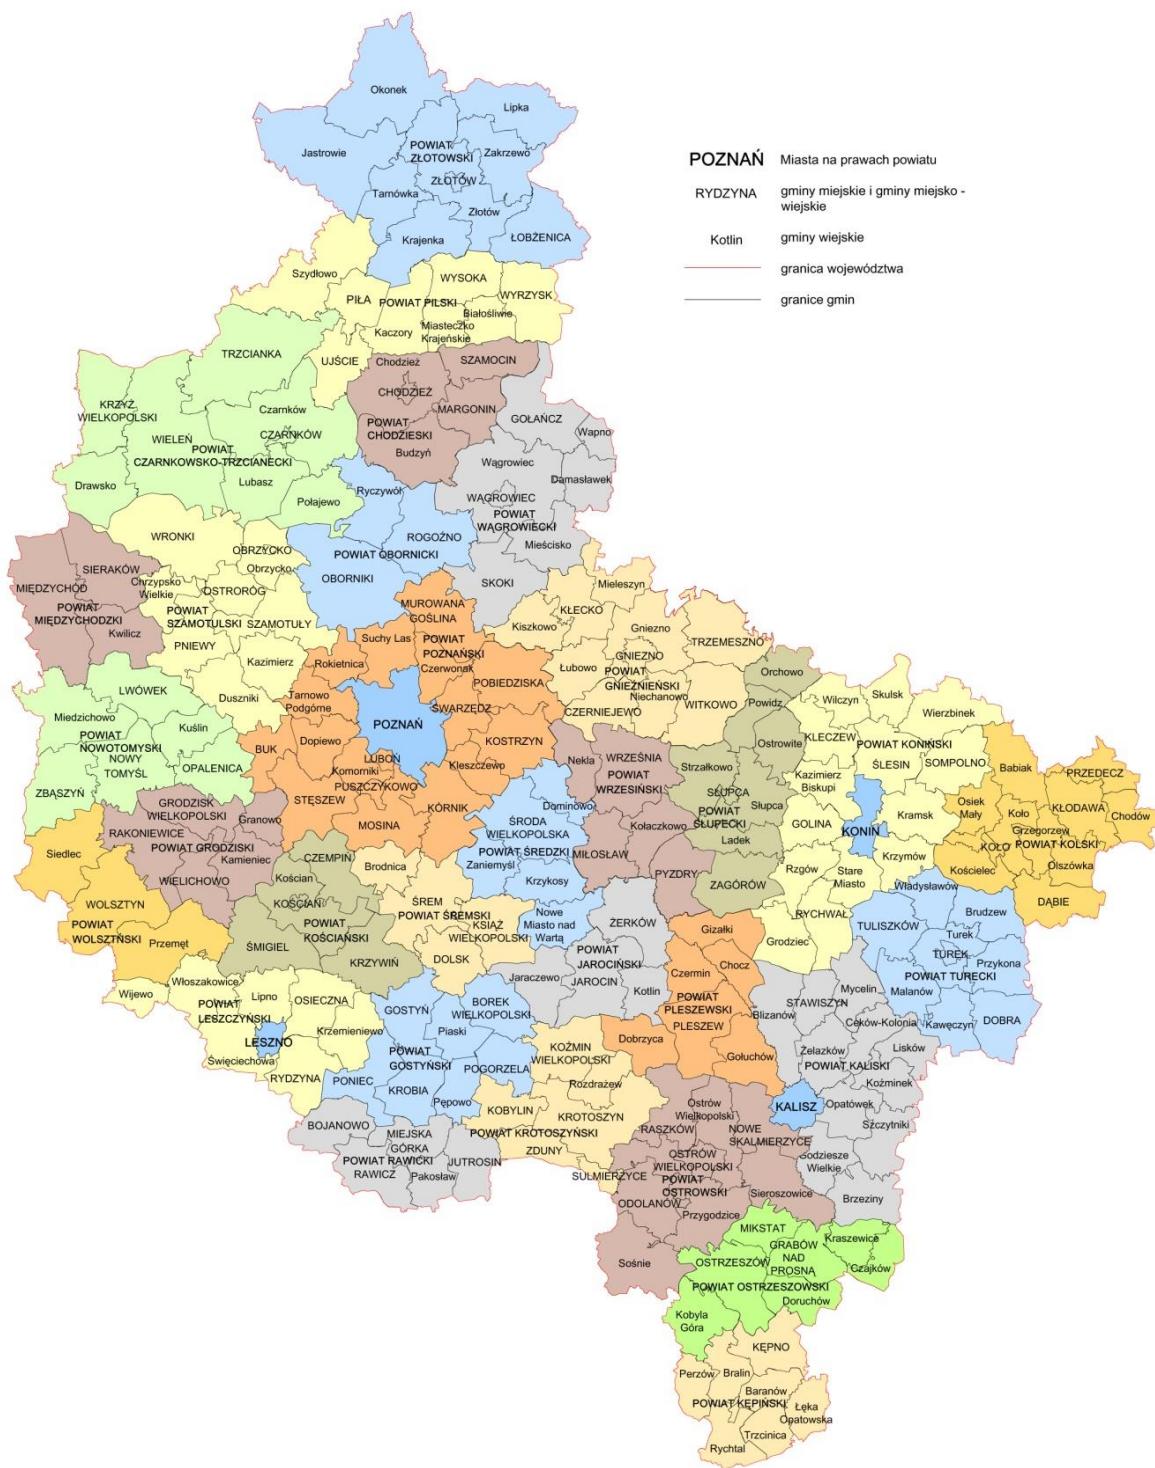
POZNAŃ Miasta na prawach powiatu
RYDZYNA gminy miejskie i gminy miejsko - wiejskie
Kotlin gminy wiejskie
granica województwa
granice gmin

Okonek
Lipka
Jastrowie
POWIAT ZŁOTOWSKI
Zakrzewo
ZŁOTÓW
Tarnówka
Złotów
Krajenka
ŁOBŻENICA
Szydłowo
WYSOKA
PIŁA
POWIAT PILSKI
WYRZYSK
Białośliwie
Kaczory
Miasteczko Krajeńskie
TRZCIANKA
UJŚCIE
Chodzież
SZAMOCIN
CHODZIEŻ
MARGONIN
KRZYŻ WIELKOPOLSKI
Czarnków
GOŁAŃCZ
CZARNKÓW
POWIAT CHODZIESKI
Wapno
WIELEŃ
POWIAT CZARNKOWSKO-TRZCIANECKI
Budzyń
Wągrowiec
Drawsko
Lubasz
Damasławek
Ryczywół
WĄGROWIEC
Połajewo
POWIAT WĄGROWIECKI
WRONKI
ROGOŹNO
Mieścisko
OBRZYCKO
Obrzycko
POWIAT OBORNICKI
SIERAKÓW
Chrzypsko Wielkie
OBORNIKI
SKOKI
Mieleszyn
MIĘDZYCHÓD
OSTRORÓG
MUROWANA GOŚLINA
KŁECKO
POWIAT MIĘDZYCHODZKI
POWIAT SZAMOTULSKI
Kiszkowo
Gniezno
Kwilcz
SZAMOTUŁY
Suchy Las
POWIAT POZNAŃSKI
TRZEMESZNO
PNIEWY
GNIEZNO
Kazimierz
Czerwonak
Łubowo
POWIAT GNIEŹNIEŃSKI
Orchowo
Rokietnica
POBIEDZISKA
Niechanowo
LWÓWEK
Wilczyn
Skulsk
Duszniki
Tarnowo Podgórne
CZERNIEJEWO
WITKOWO
Powidz
Wierzbinek
Miedzichowo
Kuślin
POZNAŃ
SWARZĘDZ
Ostrowite
KLECZEW
POWIAT KONIŃSKI
POWIAT NOWOTOMYSKI
NOWY TOMYŚL
Dopiewo
KOSTRZYN
PRZEDECZ
OPALENICA
BUK
LUBOŃ
WRZEŚNIA
Strzałkowo
Kazimierz Biskupi
ŚLESIN
SOMPOLNO
Babiak
Komorniki
Nekla
Kleszczewo
POWIAT WRZESIŃSKI
ZBĄSZYŃ
PUSZCZYKOWO
SŁUPCA
KŁODAWA
GRODZISK WIELKOPOLSKI
Słupca
Osiek Mały
Koło
STĘSZEW
Dominowo
Kramsk
Chodów
Granowo
KÓRNIK
POWIAT SŁUPECKI
KONIN
Grzegorzew
RAKONIEWICE
ŚRODA WIELKOPOLSKA
MOSINA
Kołaczkowo
GOLINA
KOŁO
POWIAT KOLSKI
POWIAT GRODZISKI
Ladek
Siedlec
Kamieniec
POWIAT ŚREDZKI
MIŁOSŁAW
Krzymów
Olszówka
Kościelec
CZEMPIŃ
Zaniemyśl
Brodnica
Rzgów
Stare Miasto
WIELICHOWO
Kościan
PYZDRY
Władysławów
Krzykosy
ZAGÓRÓW
WOLSZTYN
KOŚCIAN
ŚREM
DĄBIE
POWIAT ŚREMSKI
Nowe Miasto nad Wartą
ŻERKÓW
RYCHWAŁ
POWIAT WOLSZTYŃSKI
POWIAT KOŚCIAŃSKI
TULISZKÓW
Brudzew
Przemęt
KSIĄŻ WIELKOPOLSKI
Gizałki
ŚMIGIEL
Turek
Grodziec
TUREK
POWIAT JAROCIŃSKI
KRZYWIŃ
DOLSK
Czermin
Chocz
Przykona
POWIAT TURECKI
Jaraczewo
JAROCIN
Kotlin
Mycielin
Włoszakowice
POWIAT PLESZEWSKI
STAWISZYN
Malanów
Wijewo
Lipno
OSIECZNA
BOREK WIELKOPOLSKI
Blizanów
Ceków-Kolonia
POWIAT LESZCZYŃSKI
GOSTYŃ
Kawęczyn
DOBRA
Krzemieniewo
PLESZEW
LESZNO
Piaski
Dobrzyca
Liskóv
Święciechowa
KOŹMIN WIELKOPOLSKI
Żelazków
POWIAT GOSTYŃSKI
Gołuchów
POWIAT KALISKI
RYDZYNA
PONIEC
POGORZELA
Rozdrażew
Koźminek
KROBIA
Pepowo
Ostrów Wielkopolski
KALISZ
Opatówek
KOBYLIN
KROTOSZYN
BOJANOWO
MIEJSKA GÓRKA
RASZKÓW
NOWE SKALMIERZYCE
Szczytniki
POWIAT KROTOSZYŃSKI
POWIAT RAWICKI
JUTROSIN
OSTRÓW WIELKOPOLSKI
Godziesze Wielkie
ZDUNY
RAWICZ
Pakosław
SULMIERZYCE
POWIAT OSTROWSKI
ODOLANÓW
Sieroszowice
Brzeziny
Przygodzice
MIKSTAT
Kraszewice
GRABÓW NAD PROSNĄ
OSTRZESZÓW
Sośnie
Czajków
POWIAT OSTRZESZOWSKI
Doruchów
Kobyla Góra
KĘPNO
Perzów
Bralin
Baranów
POWIAT KĘPIŃSKI
Łęka Opatowska
Trzcinica
Rychtal